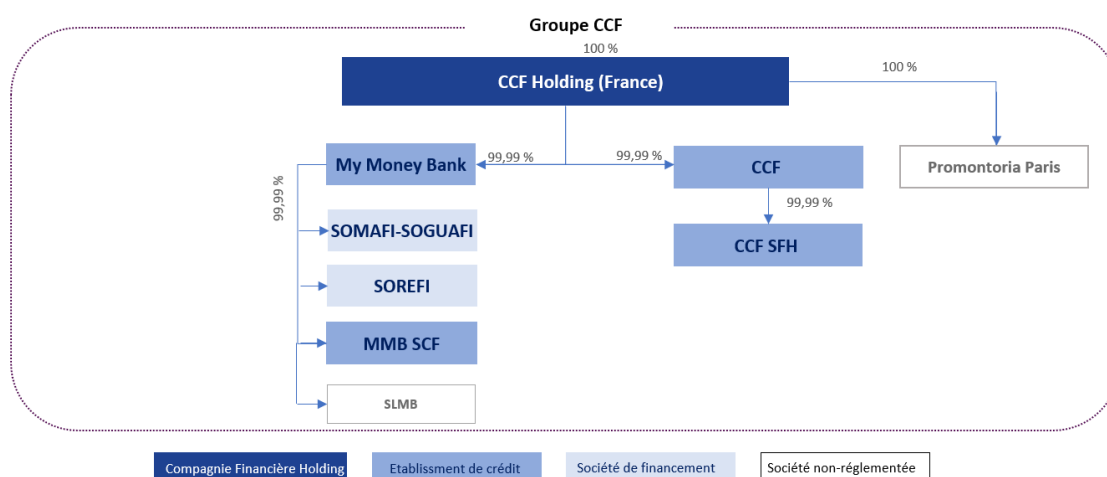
Groupe CCF

100 %

CCF Holding (France)

100 %

My Money Bank

99,99 %

99,99 %

CCF

Promontoria Paris

99,99 %

99,99 %

SOMAFI-SOGUAFI

CCF SFH

SOREFI

MMB SCF

SLMB

Compagnie Financière Holding

Etablissment de crédit

Société de financement

Société non-réglementée